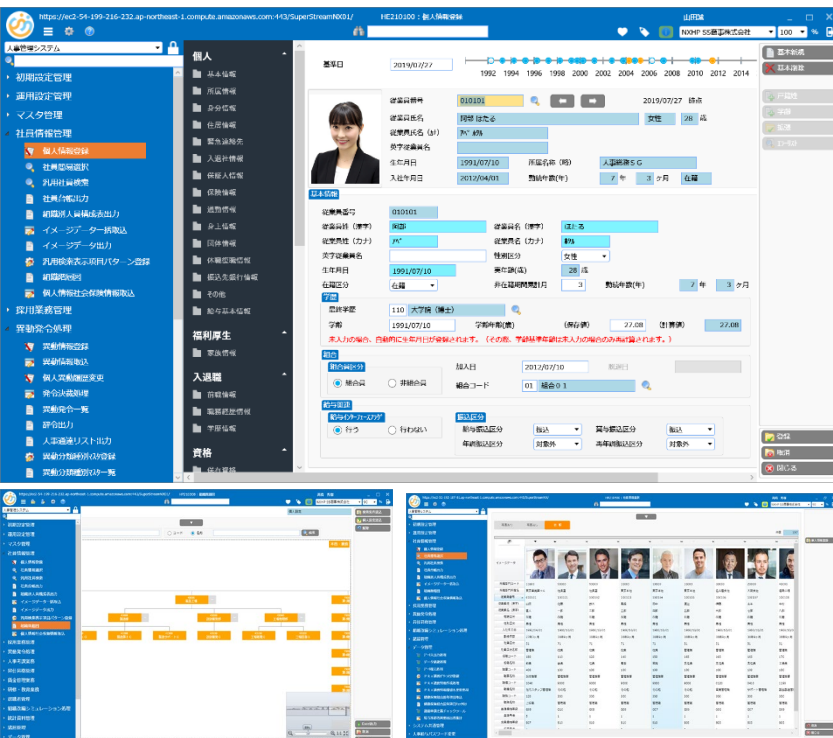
https://ec2-54-199-216-232.ap-northeast-1.compute.amazonaws.com:443/SuperStreamNX01/

HE210100：個人情報登録

山田誠

NXHP SS商事株式会社

100

人事管理システム

初期設定管理

運用設定管理

マスタ管理

社員情報管理

個人情報登録

社員情報選択

汎用社員検索

社員情報出力

組織別人員構成表出力

イメージデータ一括取込

イメージデータ出力

汎用検索表示項目パターン登録

組織図照会

個人情報社会保険情報取込

採用業務管理

異動発令処理

異動情報登録

異動情報取込

個人異動履歴変更

発令決裁処理

異動発令一覧

辞令出力

人事通達リスト出力

異動分類種別区分登録

異動分類種別マスター覧

個人

基本情報

住所情報

身分情報

住居情報

緊急連絡先

入退社情報

保証人情報

保険情報

通勤情報

身上情報

同伴情報

休職期間情報

組込生活行情報

その他

給与基本情報

福利厚生

家族情報

入退職

前職情報

職務経歴情報

学歴情報

資格

基準日 2019/07/27

1992 1994 1996 1998 2000 2002 2004 2006 2008 2010 2012 2014

従業員番号 010101

2019/07/27 時点

従業員氏名 岡部 ほたる 女性 28 歳

従業員氏名（カナ） ｱｶﾍﾞ ﾎﾀﾙ

英字従業員名

生年月日 1991/07/10 所属名称（略） 人事総務ＳＧ

入社年月日 2012/04/01 勤続年数(年) 7 年 3 ヶ月 在籍

基本情報

従業員番号 010101

従業員姓（漢字） 岡部 従業員名（漢字） ほたる

従業員姓（カナ） ｱｶﾍﾞ 従業員名（カナ） ﾎﾀﾙ

英字従業員名 性別区分 女性

生年月日 1991/07/10 年齢(歳) 28 歳

在籍区分 在籍 非在籍期間月 3 勤続年数(年) 7 年 3 ヶ月

学歴

最終学歴 110 大学院（博士）

学齢 1991/07/10 学齢年数(歳) (算出値) 27.08 (計算値) 27.08

未入力の場合、自動的に生年月日が登録されます。（その際、学齢計算年齢は未入力の場合のみ登録されます。）

組合

組合員区分

組合員 非組合員

加入日 2012/07/10 脱退日

組合コード 01 組合０１

給与支払

給与/インターフェースフラグ

行う 行わない

振込区分

給与振込区分 振込 賞与振込区分 振込

年俸振込区分 対象外 再年俸振込区分 対象外

基本参照

基本抽出

登録

取消

閉じる